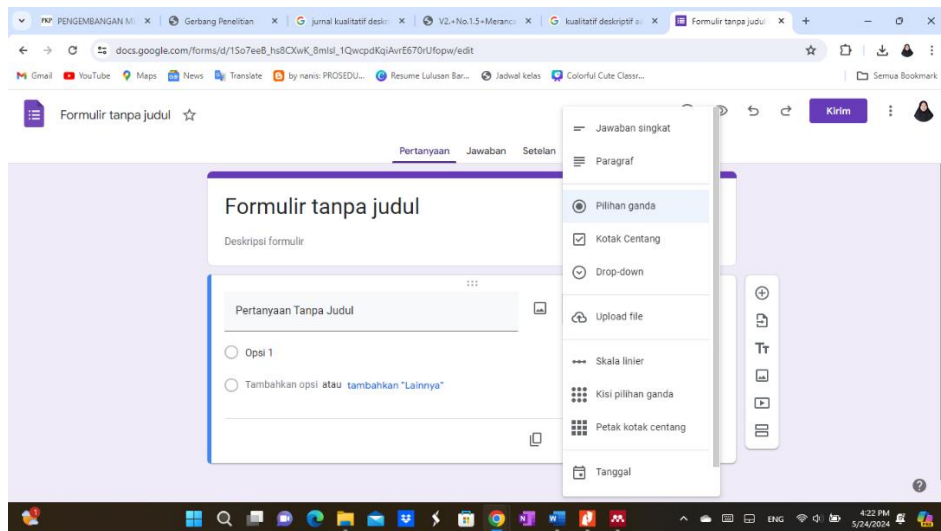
PKP PENGEMBANGAN M ×
Gerbang Penelitian ×
G jurnal kualitatif desk ×
V2.+No.1.5+Meranc ×
G kualitatif deskriptif a ×
Formulir tanpa judul ×
+

docs.google.com/forms/d/1So7eeB_hs8CXwK_8mlsl_1QwcpdKqiAvrE670rUfopw/edit

Gmail YouTube Maps News Translate by nanis: PROSEDU... Resume Lulusan Bar... Jadwal kelas Colorful Cute Classr... Semua Bookmark

Formulir tanpa judul

Kirim

Pertanyaan Jawaban Setelan

Formulir tanpa judul

Deskripsi formulir

Pertanyaan Tanpa Judul

Opsi 1

Tambahkan opsi atau tambahkan "Lainnya"

Jawaban singkat
Paragraf
Pilihan ganda
Kotak Centang
Drop-down
Upload file
Skala linier
Kisi pilihan ganda
Petak kotak centang
Tanggal

ENG 4:22 PM 5/24/2024